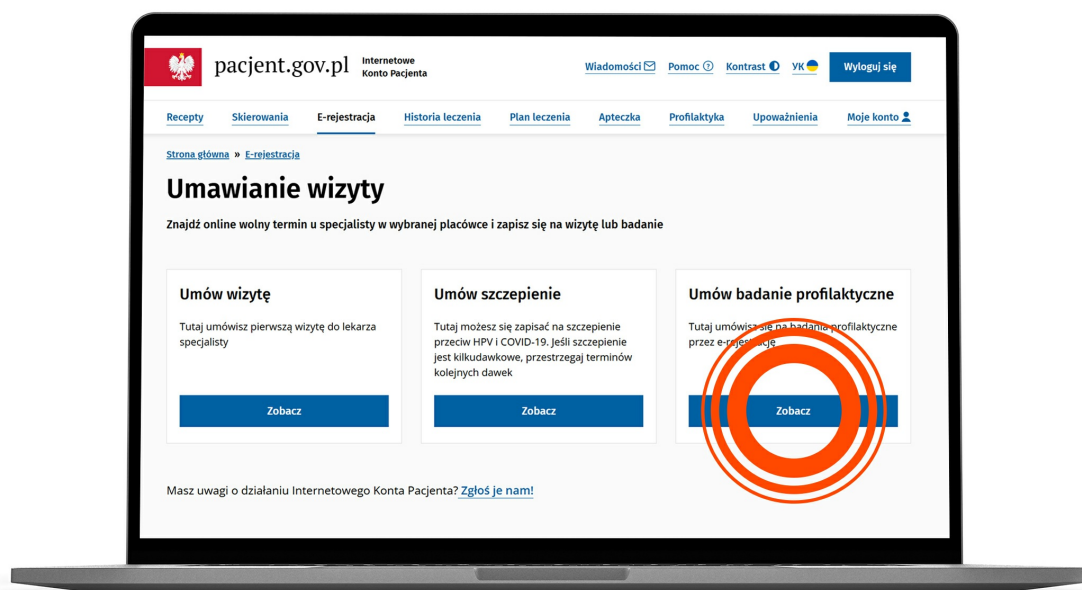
pacjent.gov.pl Internetowe Konto Pacjenta

Wiadomości Pomoc Kontrast YK Wyloguj się

Recepty Skierowania E-rejestracja Historia leczenia Plan leczenia Apteczka Profilaktyka Upoważnienia Moje konto

Strona główna » E-rejestracja

Umawianie wizyty

Znajdź online wolny termin u specjalisty w wybranej placówce i zapisz się na wizytę lub badanie

Umów wizytę

Tutaj umówisz pierwszą wizytę do lekarza specjalisty

Zobacz

Umów szczepienie

Tutaj możesz się zapisać na szczepienie przeciw HPV i COVID-19. Jeśli szczepienie jest kilkudawkowe, przestrzegaj terminów kolejnych dawek

Zobacz

Umów badanie profilaktyczne

Tutaj umówisz się na badania profilaktyczne przez e-rejestrację

Zobacz

Masz uwagi o działaniu Internetowego Konta Pacjenta? Zgłoś je nam!